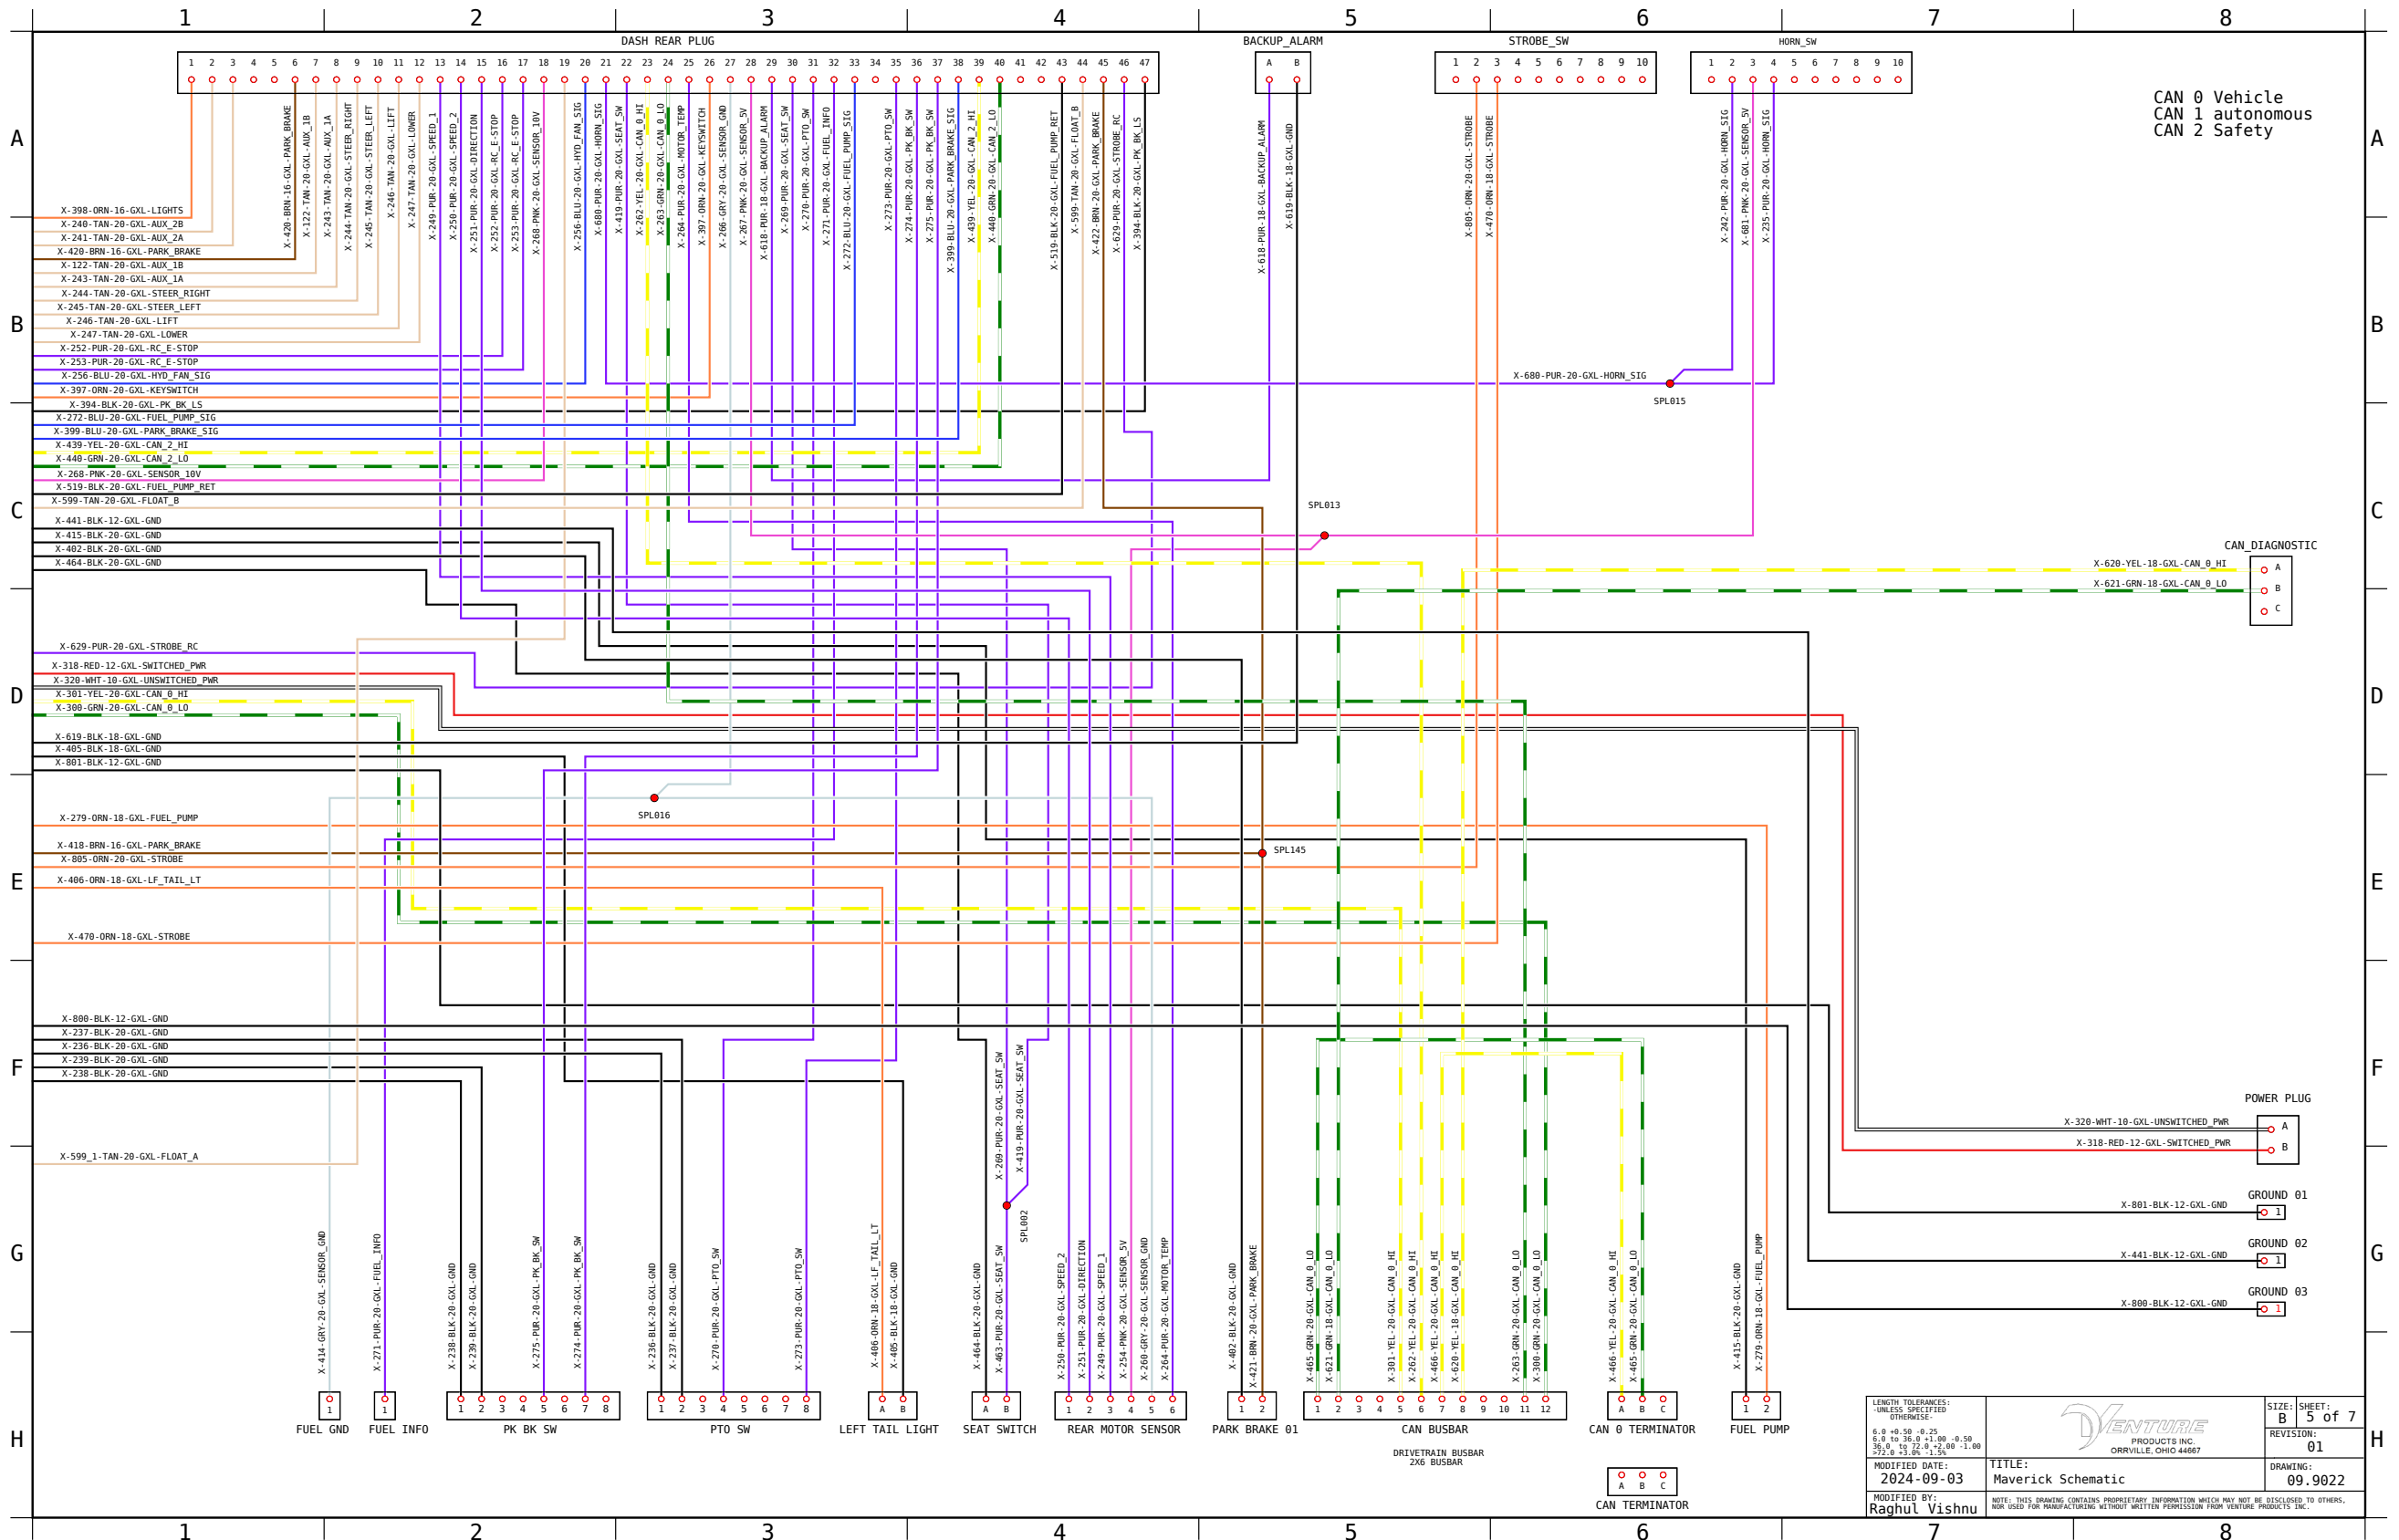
1 2 3 4 5 6 7 8

A B C D E F G H

DASH REAR PLUG

1 2 3 4 5 6 7 8 9 10 11 12 13 14 15 16 17 18 19 20 21 22 23 24 25 26 27 28 29 30 31 32 33 34 35 36 37 38 39 40 41 42 43 44 45 46 47

BACKUP_ALARM
A B

STROBE_SW
1 2 3 4 5 6 7 8 9 10

HORN_SW
1 2 3 4 5 6 7 8 9 10

CAN 0 Vehicle
CAN 1 autonomous
CAN 2 Safety

X-420-BRN-16-GXL-PARK_BRAKE
X-122-TAN-20-GXL-AUX_1B
X-243-TAN-20-GXL-AUX_1A
X-244-TAN-20-GXL-STEER_RIGHT
X-245-TAN-20-GXL-STEER_LEFT
X-246-TAN-20-GXL-LIFT
X-247-TAN-20-GXL-LOWER
X-249-PUR-20-GXL-SPEED_1
X-250-PUR-20-GXL-SPEED_2
X-251-PUR-20-GXL-DIRECTION
X-252-PUR-20-GXL-RC_E-STOP
X-253-PUR-20-GXL-RC_E-STOP
X-268-PNK-20-GXL-SENSOR_10V
X-256-BLU-20-GXL-HYD_FAN_SIG
X-680-PUR-20-GXL-HORN_SIG
X-419-PUR-20-GXL-SEAT_SW
X-262-YEL-20-GXL-CAN_0_HI
X-263-GRN-20-GXL-CAN_0_LO
X-264-PUR-20-GXL-MOTOR_TEMP
X-397-ORN-20-GXL-KEYSWITCH
X-266-GRY-20-GXL-SENSOR_GND
X-267-PNK-20-GXL-SENSOR_5V
X-618-PUR-18-GXL-BACKUP_ALARM
X-269-PUR-20-GXL-SEAT_SW
X-270-PUR-20-GXL-PTO_SW
X-271-PUR-20-GXL-FUEL_INFO
X-272-BLU-20-GXL-FUEL_PUMP_SIG
X-273-PUR-20-GXL-PTO_SW
X-274-PUR-20-GXL-PK_BK_SW
X-275-PUR-20-GXL-PK_BK_SW
X-399-BLU-20-GXL-PARK_BRAKE_SIG
X-439-YEL-20-GXL-CAN_2_HI
X-440-GRN-20-GXL-CAN_2_LO
X-519-BLK-20-GXL-FUEL_PUMP_RET
X-599-TAN-20-GXL-FLOAT_B
X-422-BRN-20-GXL-PARK_BRAKE
X-629-PUR-20-GXL-STROBE_RC
X-394-BLK-20-GXL-PK_BK_LS
X-618-PUR-18-GXL-BACKUP_ALARM
X-619-BLK-18-GXL-GND
X-805-ORN-20-GXL-STROBE
X-470-ORN-18-GXL-STROBE
X-242-PUR-20-GXL-HORN_SIG
X-681-PNK-20-GXL-SENSOR_5V
X-235-PUR-20-GXL-HORN_SIG

X-398-ORN-16-GXL-LIGHTS
X-240-TAN-20-GXL-AUX_2B
X-241-TAN-20-GXL-AUX_2A
X-420-BRN-16-GXL-PARK_BRAKE
X-122-TAN-20-GXL-AUX_1B
X-243-TAN-20-GXL-AUX_1A
X-244-TAN-20-GXL-STEER_RIGHT
X-245-TAN-20-GXL-STEER_LEFT
X-246-TAN-20-GXL-LIFT
X-247-TAN-20-GXL-LOWER
X-252-PUR-20-GXL-RC_E-STOP
X-253-PUR-20-GXL-RC_E-STOP
X-256-BLU-20-GXL-HYD_FAN_SIG
X-397-ORN-20-GXL-KEYSWITCH
X-394-BLK-20-GXL-PK_BK_LS
X-272-BLU-20-GXL-FUEL_PUMP_SIG
X-399-BLU-20-GXL-PARK_BRAKE_SIG
X-439-YEL-20-GXL-CAN_2_HI
X-440-GRN-20-GXL-CAN_2_LO
X-268-PNK-20-GXL-SENSOR_10V
X-519-BLK-20-GXL-FUEL_PUMP_RET
X-599-TAN-20-GXL-FLOAT_B
X-441-BLK-12-GXL-GND
X-415-BLK-20-GXL-GND
X-402-BLK-20-GXL-GND
X-464-BLK-20-GXL-GND
X-629-PUR-20-GXL-STROBE_RC
X-318-RED-12-GXL-SWITCHED_PWR
X-320-WHT-10-GXL-UNSWITCHED_PWR
X-301-YEL-20-GXL-CAN_0_HI
X-300-GRN-20-GXL-CAN_0_LO
X-619-BLK-18-GXL-GND
X-405-BLK-18-GXL-GND
X-801-BLK-12-GXL-GND
X-279-ORN-18-GXL-FUEL_PUMP
X-418-BRN-16-GXL-PARK_BRAKE
X-805-ORN-20-GXL-STROBE
X-406-ORN-18-GXL-LF_TAIL_LT
X-470-ORN-18-GXL-STROBE
X-800-BLK-12-GXL-GND
X-237-BLK-20-GXL-GND
X-236-BLK-20-GXL-GND
X-239-BLK-20-GXL-GND
X-238-BLK-20-GXL-GND
X-599_1-TAN-20-GXL-FLOAT_A

X-680-PUR-20-GXL-HORN_SIG
SPL015
SPL013
SPL016
SPL145
SPL002

CAN_DIAGNOSTIC
X-620-YEL-18-GXL-CAN_0_HI
X-621-GRN-18-GXL-CAN_0_LO
A B C

POWER PLUG
X-320-WHT-10-GXL-UNSWITCHED_PWR
X-318-RED-12-GXL-SWITCHED_PWR
A B

GROUND 01
X-801-BLK-12-GXL-GND
1
GROUND 02
X-441-BLK-12-GXL-GND
1
GROUND 03
X-800-BLK-12-GXL-GND
1

X-414-GRY-20-GXL-SENSOR_GND
X-271-PUR-20-GXL-FUEL_INFO
X-238-BLK-20-GXL-GND
X-239-BLK-20-GXL-GND
X-275-PUR-20-GXL-PK_BK_SW
X-274-PUR-20-GXL-PK_BK_SW
X-236-BLK-20-GXL-GND
X-237-BLK-20-GXL-GND
X-270-PUR-20-GXL-PTO_SW
X-273-PUR-20-GXL-PTO_SW
X-406-ORN-18-GXL-LF_TAIL_LT
X-405-BLK-18-GXL-GND
X-464-BLK-20-GXL-GND
X-463-PUR-20-GXL-SEAT_SW
X-269-PUR-20-GXL-SEAT_SW
X-419-PUR-20-GXL-SEAT_SW
X-250-PUR-20-GXL-SPEED_2
X-251-PUR-20-GXL-DIRECTION
X-249-PUR-20-GXL-SPEED_1
X-254-PNK-20-GXL-SENSOR_5V
X-260-GRY-20-GXL-SENSOR_GND
X-264-PUR-20-GXL-MOTOR_TEMP
X-402-BLK-20-GXL-GND
X-421-BRN-20-GXL-PARK_BRAKE
X-465-GRN-20-GXL-CAN_0_LO
X-621-GRN-18-GXL-CAN_0_LO
X-301-YEL-20-GXL-CAN_0_HI
X-262-YEL-20-GXL-CAN_0_HI
X-466-YEL-20-GXL-CAN_0_HI
X-620-YEL-18-GXL-CAN_0_HI
X-263-GRN-20-GXL-CAN_0_LO
X-300-GRN-20-GXL-CAN_0_LO
X-466-YEL-20-GXL-CAN_0_HI
X-465-GRN-20-GXL-CAN_0_LO
X-415-BLK-20-GXL-GND
X-279-ORN-18-GXL-FUEL_PUMP

1
FUEL GND
1
FUEL INFO
1 2 3 4 5 6 7 8
PK BK SW
1 2 3 4 5 6 7 8
PTO SW
A B
LEFT TAIL LIGHT
A B
SEAT SWITCH
1 2 3 4 5 6
REAR MOTOR SENSOR
1 2
PARK BRAKE 01
1 2 3 4 5 6 7 8 9 10 11 12
CAN BUSBAR
DRIVETRAIN BUSBAR
2X6 BUSBAR
A B C
CAN 0 TERMINATOR
A B C
CAN TERMINATOR
1 2
FUEL PUMP

LENGTH TOLERANCES:
-UNLESS SPECIFIED OTHERWISE-
6.0 +0.50 -0.25
6.0 to 36.0 +1.00 -0.50
36.0 to 72.0 +2.00 -1.00
>72.0 +3.0% -1.5%
VENTURE
PRODUCTS INC.
ORRVILLE, OHIO 44667
SIZE: B
SHEET: 5 of 7
REVISION: 01
MODIFIED DATE: 2024-09-03
TITLE: Maverick Schematic
DRAWING: 09.9022
MODIFIED BY: Raghul Vishnu
NOTE: THIS DRAWING CONTAINS PROPRIETARY INFORMATION WHICH MAY NOT BE DISCLOSED TO OTHERS, NOR USED FOR MANUFACTURING WITHOUT WRITTEN PERMISSION FROM VENTURE PRODUCTS INC.